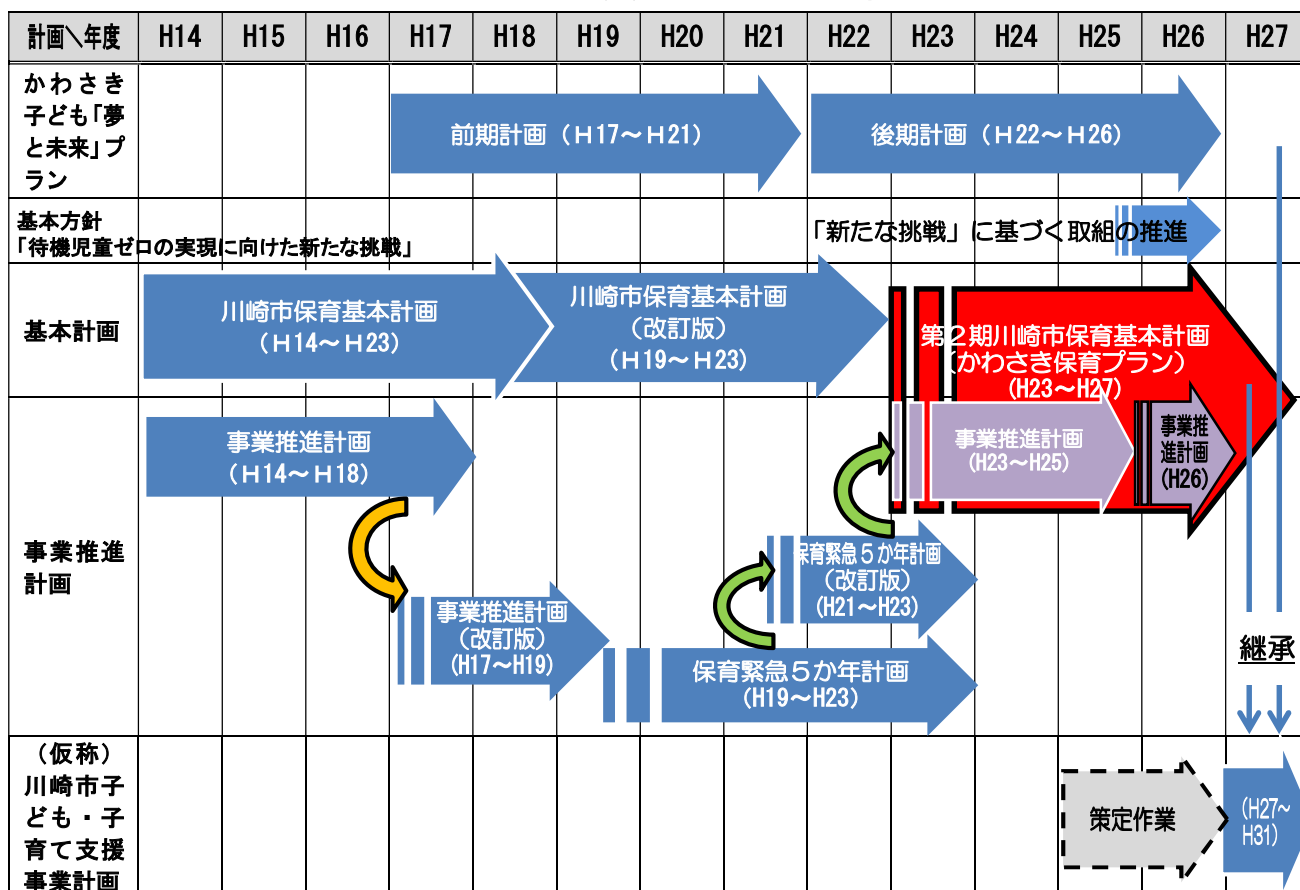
| 計画＼年度 | H14 | H15 | H16 | H17 | H18 | H19 | H20 | H21 | H22 | H23 | H24 | H25 | H26 | H27 |
|---|---|---|---|---|---|---|---|---|---|---|---|---|---|---|
| かわさき子ども「夢と未来」プラン | | | | 前期計画（H17～H21） | | | | | 後期計画（H22～H26） | | | | | |
| 基本方針「待機児童ゼロの実現に向けた新たな挑戦」 | | | | | | | | | 「新たな挑戦」に基づく取組の推進 | | | | | |
| 基本計画 | 川崎市保育基本計画（H14～H23） | | | | | 川崎市保育基本計画（改訂版）（H19～H23） | | | | 第２期川崎市保育基本計画（かわさき保育プラン）（H23～H27） | | | | |
| 事業推進計画 | 事業推進計画（H14～H18） | | | 事業推進計画（改訂版）（H17～H19） | | 保育緊急５か年計画（H19～H23） | | 保育緊急５か年計画（改訂版）（H21～H23） | | 事業推進計画（H23～H25） | | | 事業推進計画（H26） | 継承 |
| （仮称）川崎市子ども・子育て支援事業計画 | | | | | | | | | | | | 策定作業 | | （H27～H31） |